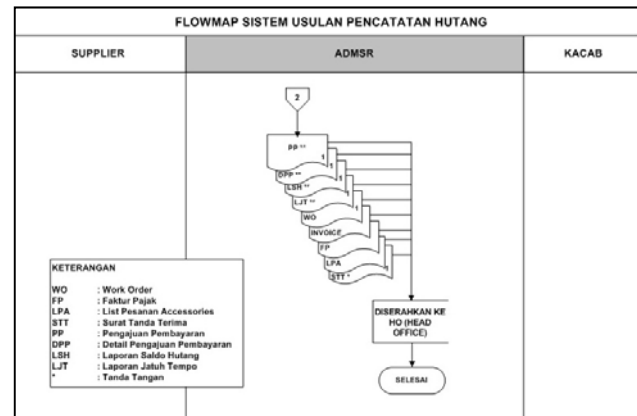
FLOWMAP SISTEM USULAN PENCATATAN HUTANG

SUPPLIER

ADMSR

KACAB

2

PP **

1

DPP **

1

LSH **

1

LJT **

1

WO

1

INVOICE

1

FP

1

LPA

1

STT *

1

KETERANGAN

WO : Work Order
FP : Faktur Pajak
LPA : List Pesanan Accessories
STT : Surat Tanda Terima
PP : Pengajuan Pembayaran
DPP : Detail Pengajuan Pembayaran
LSH : Laporan Saldo Hutang
LJT : Laporan Jatuh Tempo
* : Tanda Tangan

DISERAHKAN KE HO (HEAD OFFICE)

SELESAI